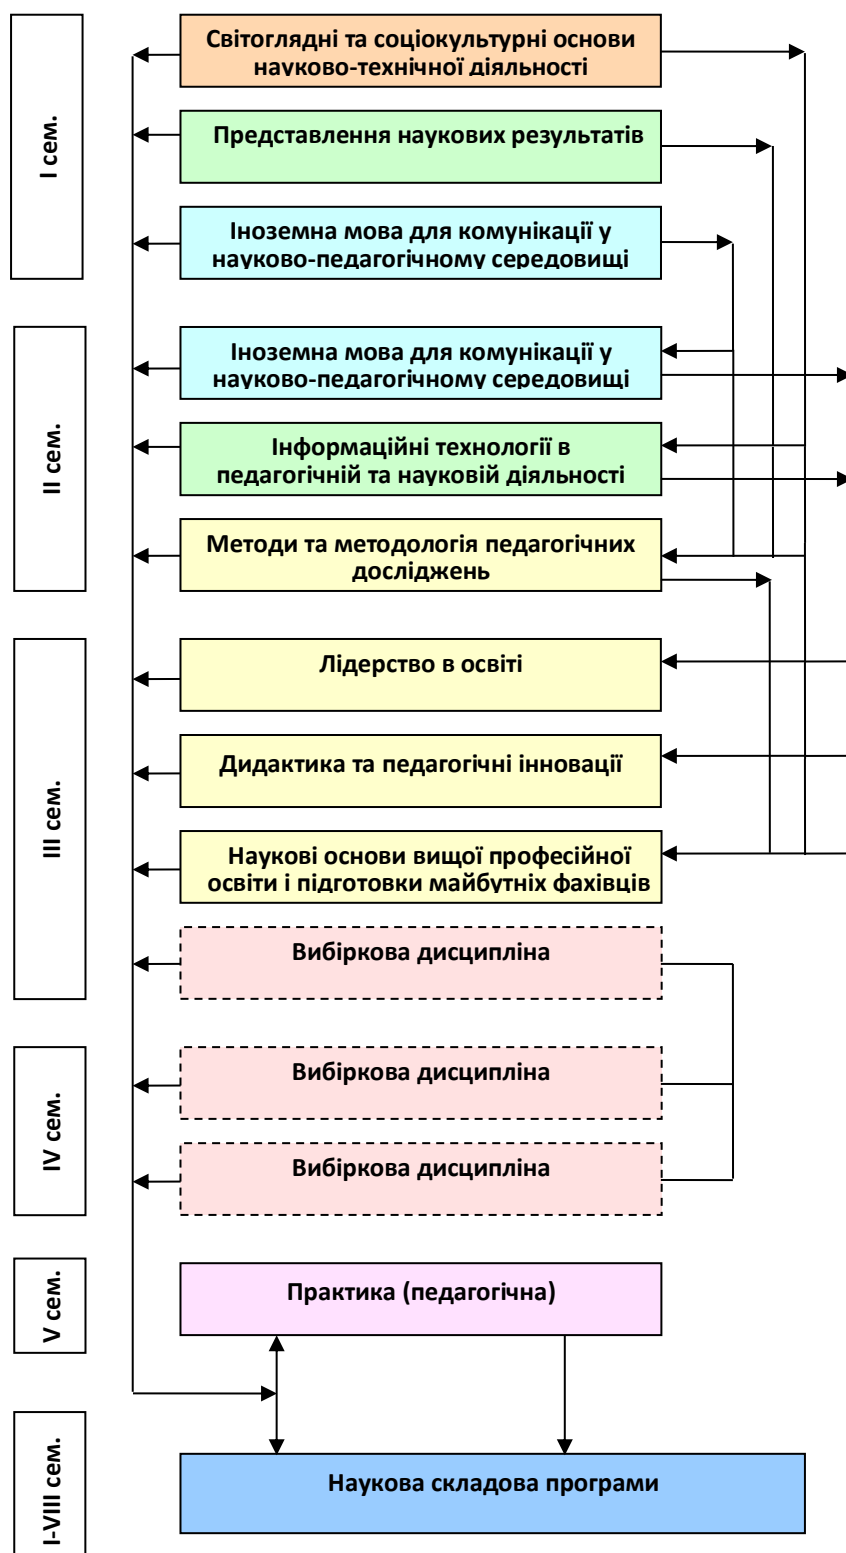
I сем.

Світоглядні та соціокультурні основи науково-технічної діяльності

Представлення наукових результатів

Іноземна мова для комунікації у науково-педагогічному середовищі

II сем.

Іноземна мова для комунікації у науково-педагогічному середовищі

Інформаційні технології в педагогічній та науковій діяльності

Методи та методологія педагогічних досліджень

III сем.

Лідерство в освіті

Дидактика та педагогічні інновації

Наукові основи вищої професійної освіти і підготовки майбутніх фахівців

Вибіркова дисципліна

IV сем.

Вибіркова дисципліна

Вибіркова дисципліна

V сем.

Практика (педагогічна)

I-VIII сем.

Наукова складова програми